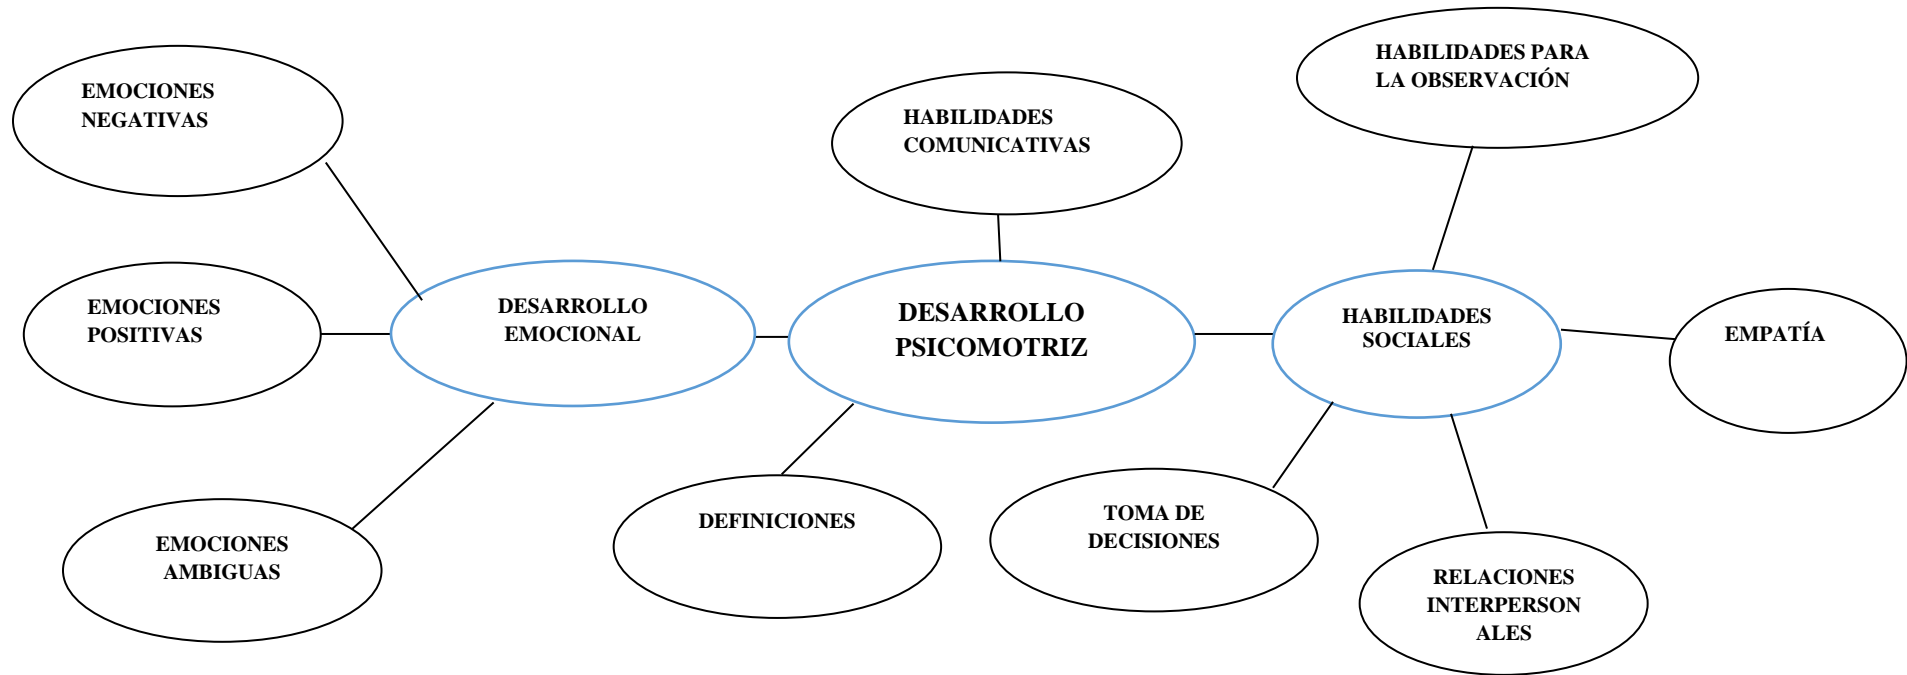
EMOCIONES NEGATIVAS

HABILIDADES COMUNICATIVAS

HABILIDADES PARA LA OBSERVACIÓN

EMOCIONES POSITIVAS

DESARROLLO EMOCIONAL

DESARROLLO PSICOMOTRIZ

HABILIDADES SOCIALES

EMPATÍA

EMOCIONES AMBIGUAS

DEFINICIONES

TOMA DE DECISIONES

RELACIONES INTERPERSONALES